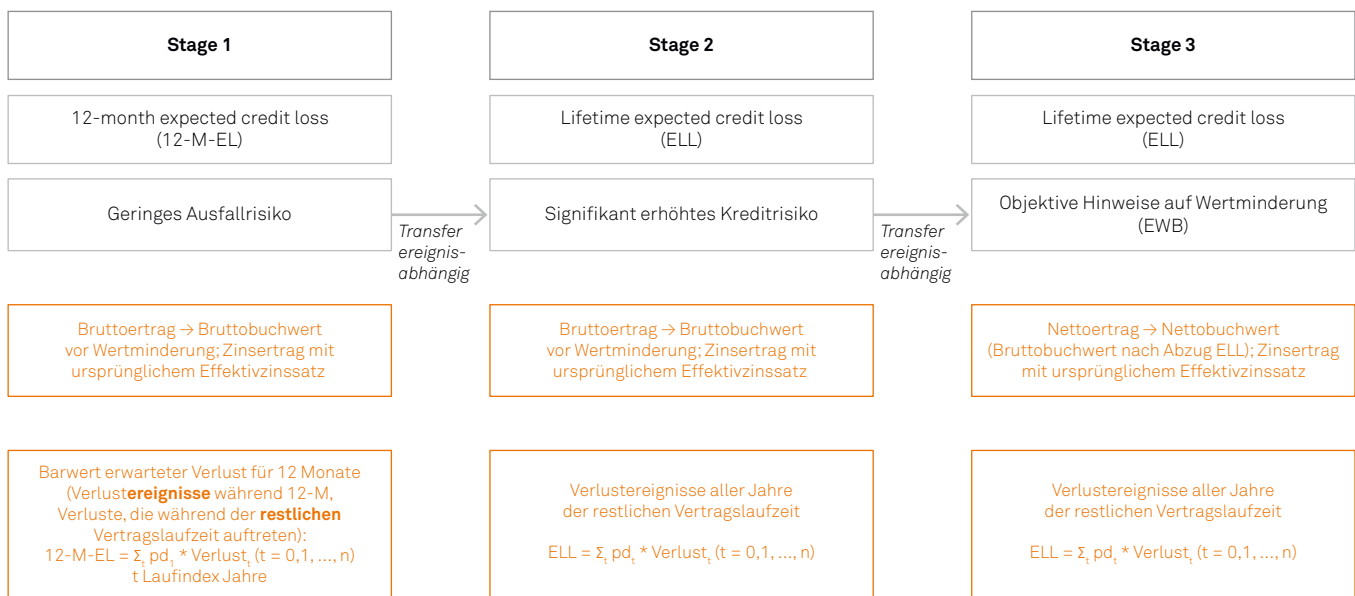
Stage 1

12-month expected credit loss (12-M-EL)

Geringes Ausfallrisiko

Transfer ereignisabhängig

Stage 2

Lifetime expected credit loss (ELL)

Signifikant erhöhtes Kreditrisiko

Transfer ereignisabhängig

Stage 3

Lifetime expected credit loss (ELL)

Objektive Hinweise auf Wertminderung (EWB)

Bruttoertrag → Bruttobuchwert vor Wertminderung; Zinsertrag mit ursprünglichem Effektivzinssatz

Bruttoertrag → Bruttobuchwert vor Wertminderung; Zinsertrag mit ursprünglichem Effektivzinssatz

Nettoertrag → Nettobuchwert (Bruttobuchwert nach Abzug ELL); Zinsertrag mit ursprünglichem Effektivzinssatz

Barwert erwarteter Verlust für 12 Monate (Verlustereignisse während 12-M, Verluste, die während der restlichen Vertragslaufzeit auftreten):
12-M-EL = $\Sigma_t$ pd$_t$ * Verlust$_t$ (t = 0,1, ..., n)
t Laufindex Jahre

Verlustereignisse aller Jahre der restlichen Vertragslaufzeit

ELL = $\Sigma_t$ pd$_t$ * Verlust$_t$ (t = 0,1, ..., n)

Verlustereignisse aller Jahre der restlichen Vertragslaufzeit

ELL = $\Sigma_t$ pd$_t$ * Verlust$_t$ (t = 0,1, ..., n)